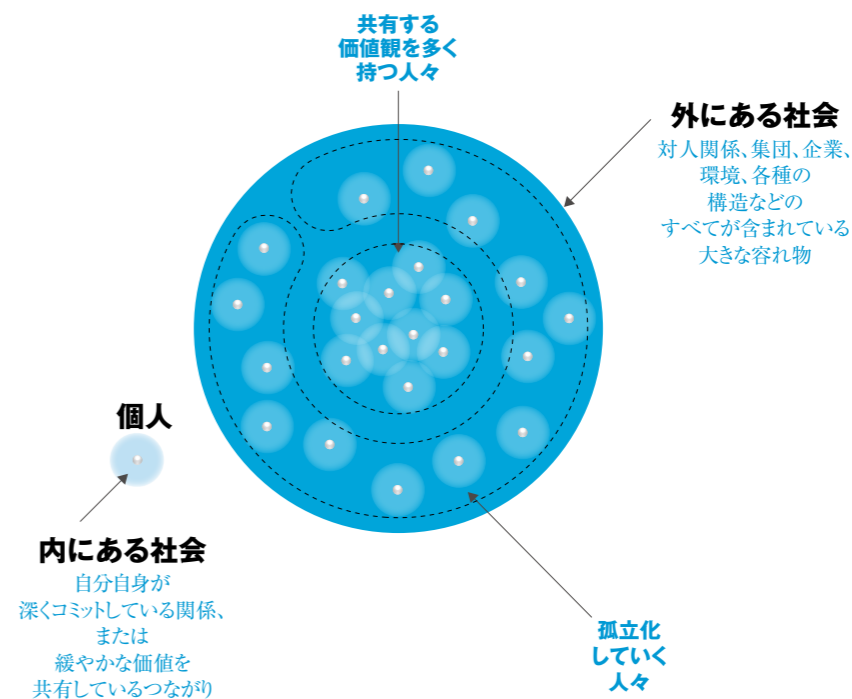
共有する
価値観を多く
持つ人々

外にある社会
対人関係、集団、企業、環境、各種の構造などのすべてが含まれている大きな容れ物

個人

内にある社会
自分自身が深くコミットしている関係、または緩やかな価値を共有しているつながり

孤立化
していく
人々